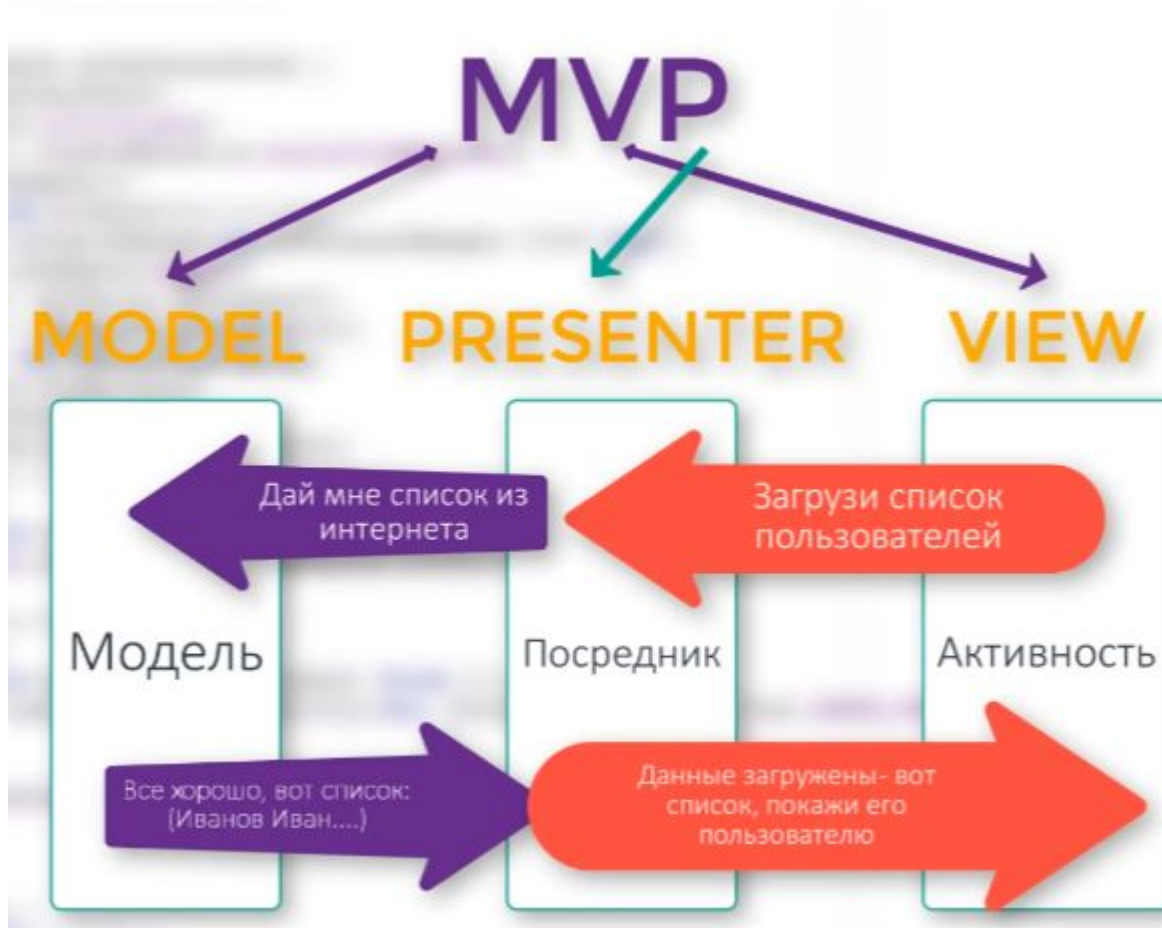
MVP

MODEL PRESENTER VIEW

Дай мне список из интернета

Загрузи список пользователей

Модель

Посредник

Активность

Все хорошо, вот список: (Иванов Иван....)

Данные загружены- вот список, покажи его пользователю